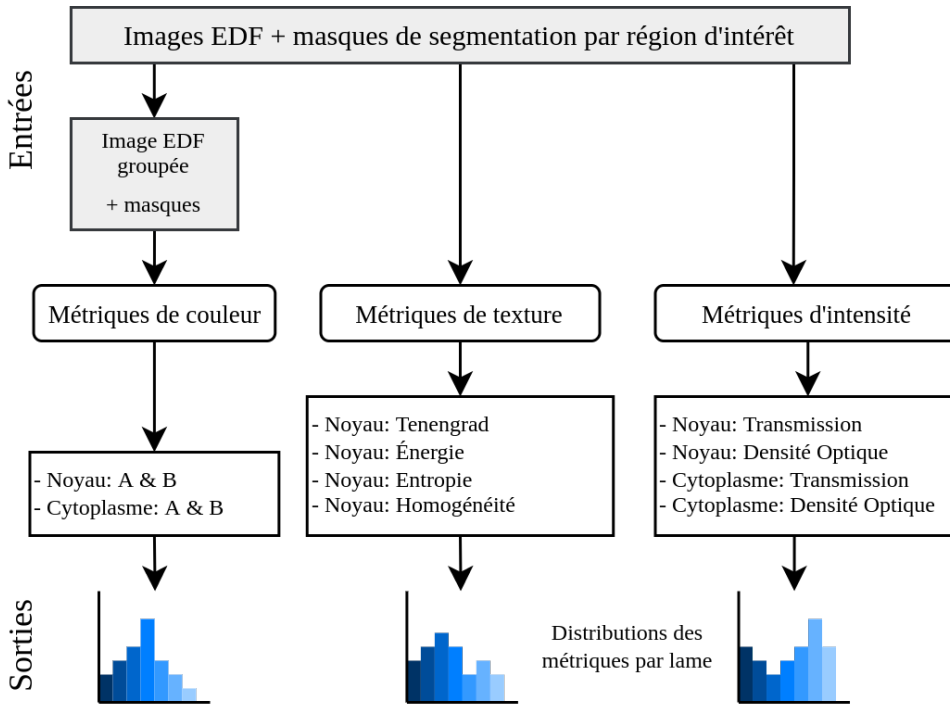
Entrées

Images EDF + masques de segmentation par région d'intérêt

Image EDF groupée

+ masques

Métriques de couleur

Métriques de texture

Métriques d'intensité

- Noyau: A & B
- Cytoplasme: A & B

- Noyau: Tenengrad
- Noyau: Énergie
- Noyau: Entropie
- Noyau: Homogénéité

- Noyau: Transmission
- Noyau: Densité Optique
- Cytoplasme: Transmission
- Cytoplasme: Densité Optique

Sorties

Distributions des métriques par lame